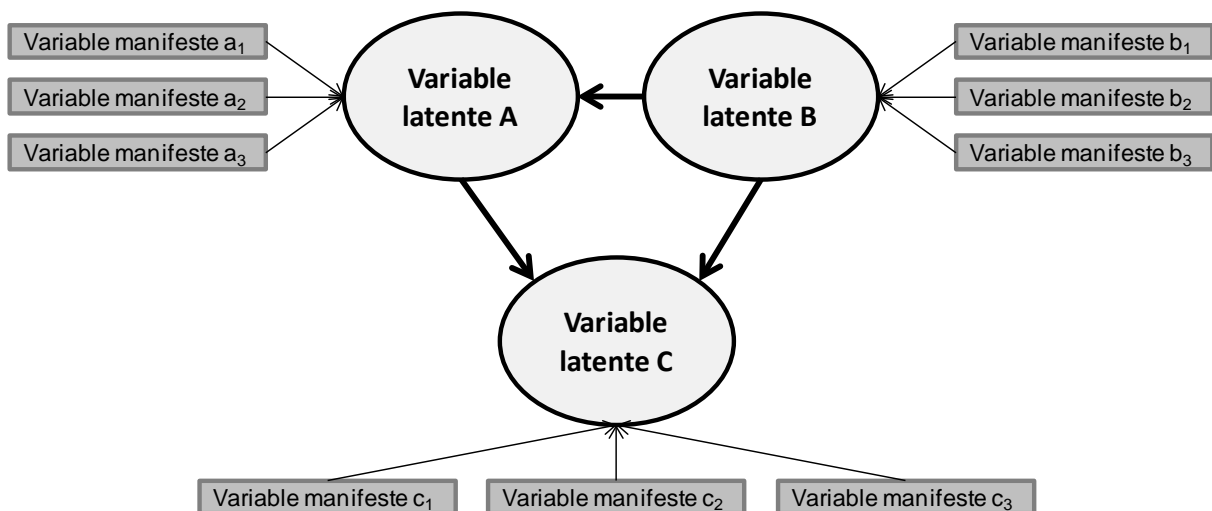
Variable manifeste $a_1$

Variable manifeste $a_2$

Variable manifeste $a_3$

Variable latente A

Variable latente B

Variable manifeste $b_1$

Variable manifeste $b_2$

Variable manifeste $b_3$

Variable latente C

Variable manifeste $c_1$

Variable manifeste $c_2$

Variable manifeste $c_3$